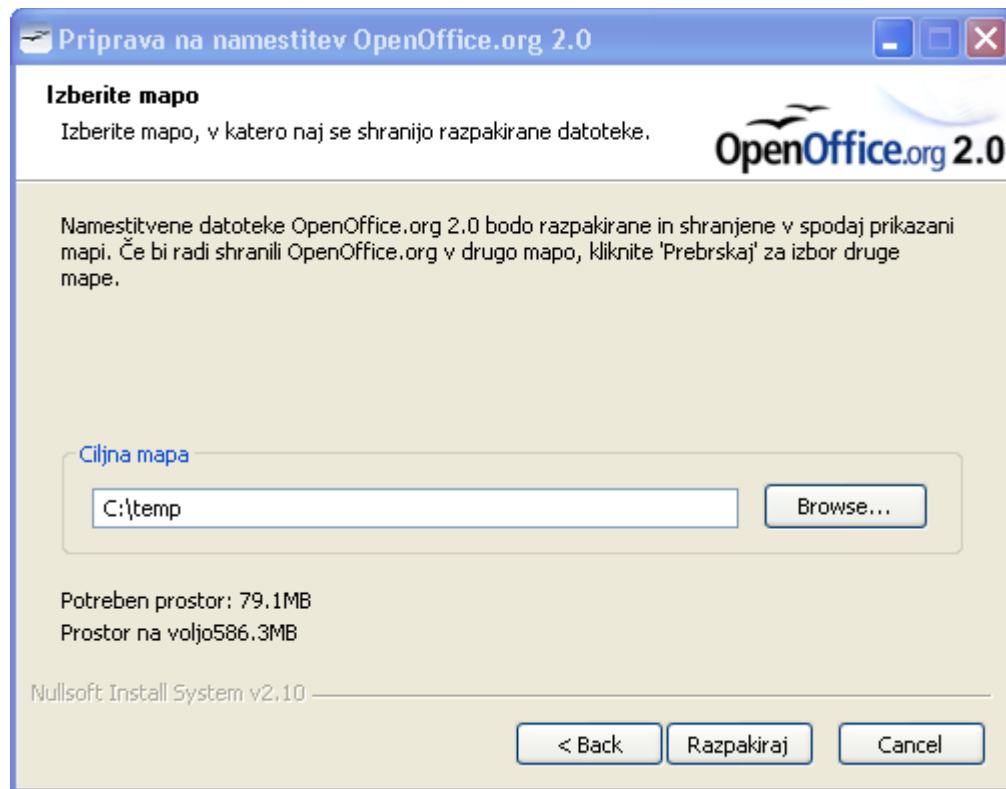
Priprava na namestitev OpenOffice.org 2.0

Izberite mapo

Izberite mapo, v katero naj se shranijo razpakirane datoteke.

OpenOffice.org 2.0

Namestitvene datoteke OpenOffice.org 2.0 bodo razpakirane in shranjene v spodaj prikazani mapi. Če bi radi shranili OpenOffice.org v drugo mapo, kliknite 'Prebrskaj' za izbor druge mape.

Ciljna mapa

C:\temp

Browse...

Potreben prostor: 79.1MB

Prostor na voljo586.3MB

Nullsoft Install System v2.10

< Back

Razpakiraj

Cancel